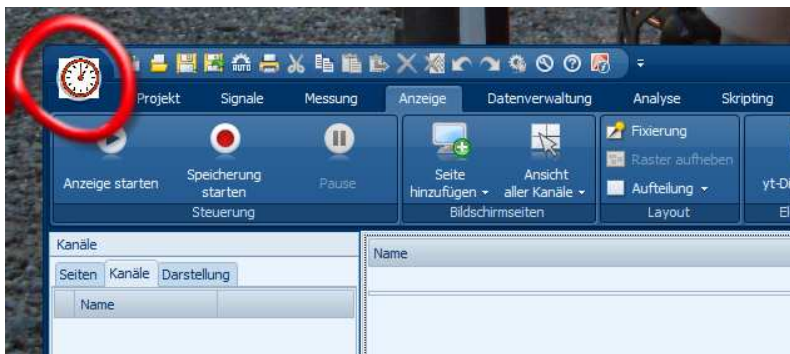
Projekt Signale Messung Anzeige Datenverwaltung Analyse Skripting

Anzeige starten
Speicherung starten
Pause
Steuerung

Seite hinzufügen
Ansicht aller Kanäle
Bildschirmseiten

Fixierung
Raster aufheben
Aufteilung
Layout

yt-D

Kanäle
Seiten Kanäle Darstellung
Name

Name